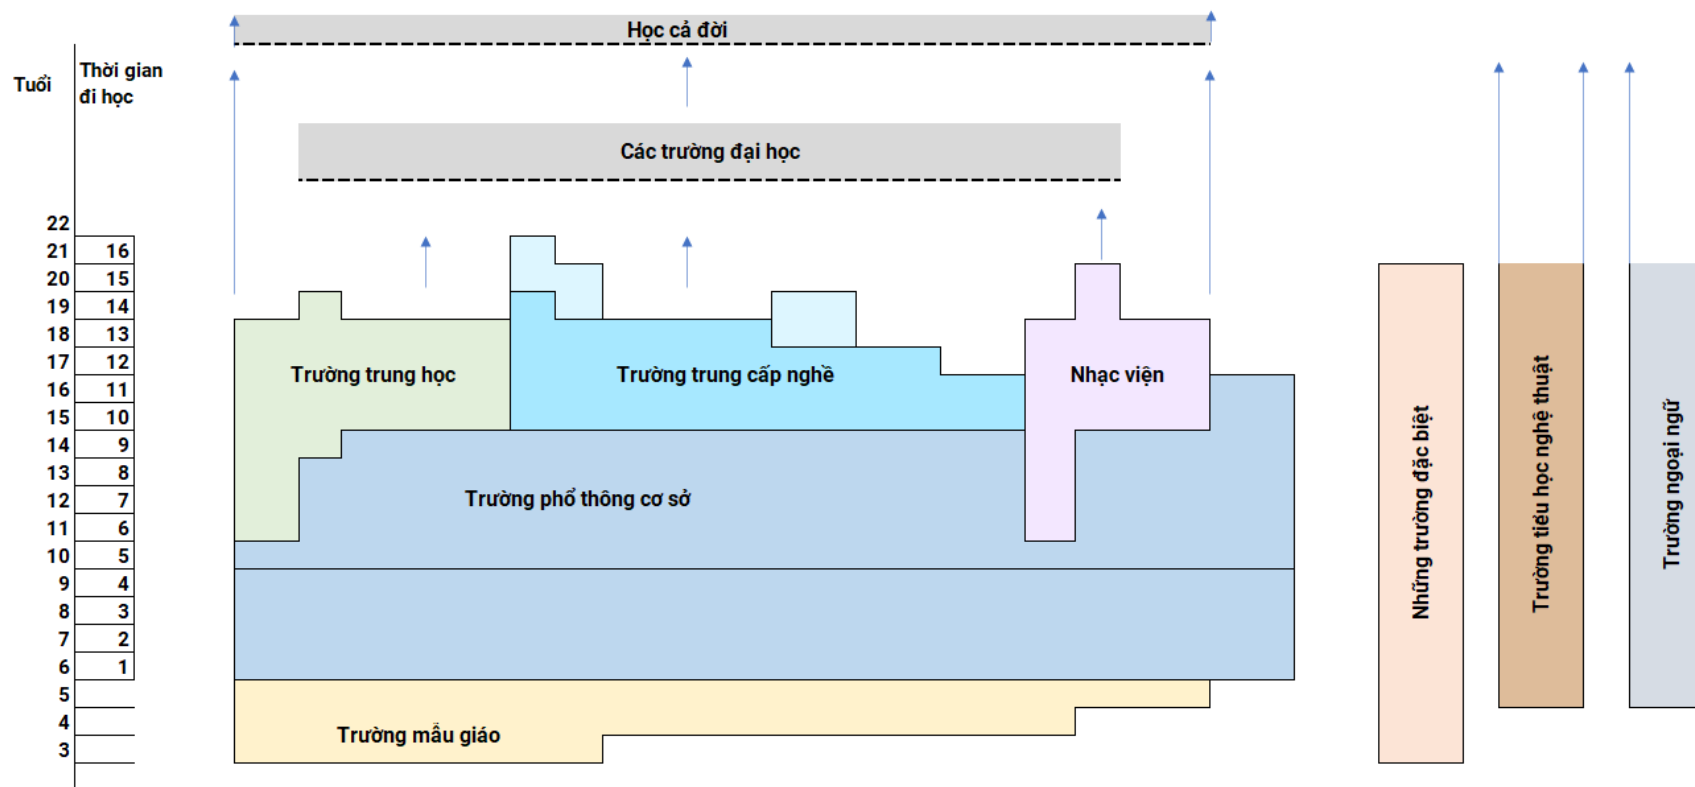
Học cả đời

Tuổi

Thời gian đi học

Các trường đại học

| Tuổi | Thời gian đi học |
|---|---|
| 22 | |
| 21 | 16 |
| 20 | 15 |
| 19 | 14 |
| 18 | 13 |
| 17 | 12 |
| 16 | 11 |
| 15 | 10 |
| 14 | 9 |
| 13 | 8 |
| 12 | 7 |
| 11 | 6 |
| 10 | 5 |
| 9 | 4 |
| 8 | 3 |
| 7 | 2 |
| 6 | 1 |
| 5 | |
| 4 | |
| 3 | |

Trường trung học

Trường trung cấp nghề

Nhạc viện

Trường phổ thông cơ sở

Trường mẫu giáo

Những trường đặc biệt

Trường tiểu học nghệ thuật

Trường ngoại ngữ